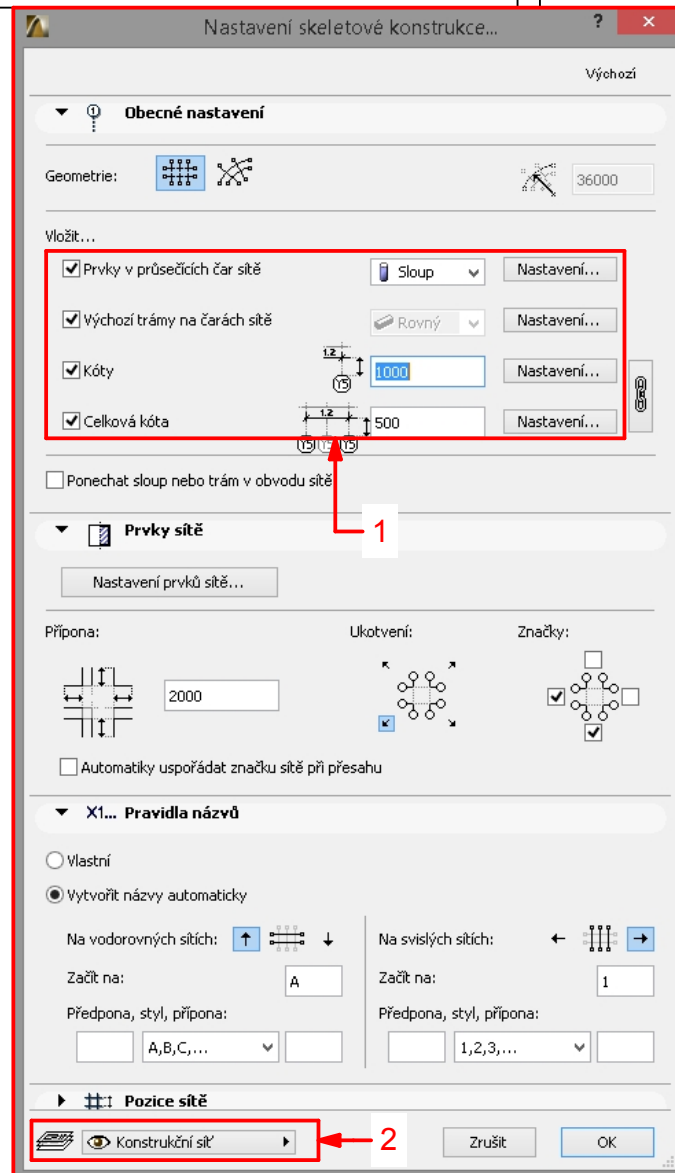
Nastavení skeletové konstrukce...

?

Výchozí

Obecné nastavení

Geometrie:

36000

Vložit...

Prvky v průsečících čar sítě

Sloup

Nastavení...

Výchozí trámy na čarách sítě

Rovný

Nastavení...

Kóty

1.2

Y5

1000

Nastavení...

Celková kóta

1.2

Y5 Y5 Y5

500

Nastavení...

Ponechat sloup nebo trám v obvodu sítě

1

Prvky sítě

Nastavení prvků sítě...

Přípona:

2000

Ukotvení:

Značky:

Automatiky uspořádat značku sítě při přesahu

X1... Pravidla názvů

Vlastní

Vytvořit názvy automaticky

Na vodorovných sítích:

Začít na:

A

Předpona, styl, přípona:

A,B,C,...

Na svislých sítích:

Začít na:

1

Předpona, styl, přípona:

1,2,3,...

Pozice sítě

Konstrukční síť

2

Zrušit

OK